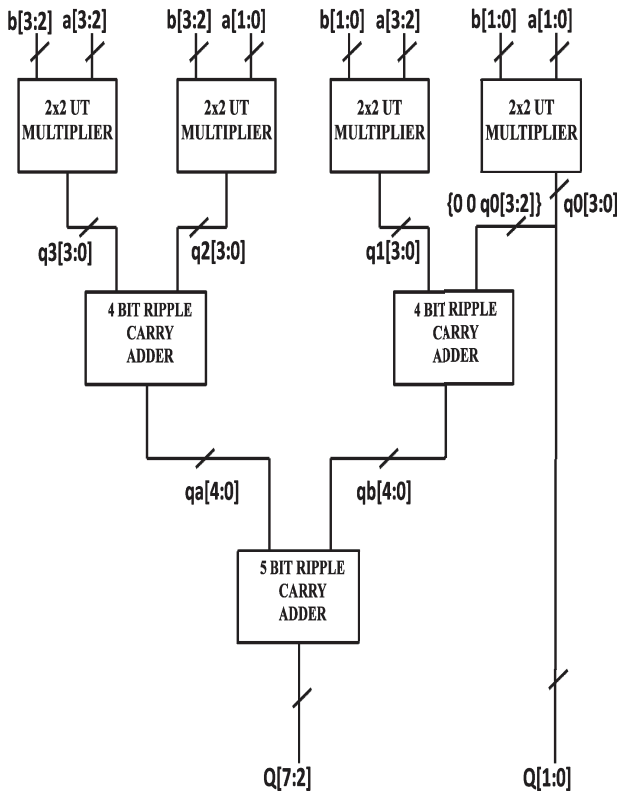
b[3:2] a[3:2]

2x2 UT MULTIPLIER

b[3:2] a[1:0]

2x2 UT MULTIPLIER

b[1:0] a[3:2]

2x2 UT MULTIPLIER

b[1:0] a[1:0]

2x2 UT MULTIPLIER

q3[3:0]

q2[3:0]

q1[3:0]

{0 0 q0[3:2]}

q0[3:0]

4 BIT RIPPLE CARRY ADDER

4 BIT RIPPLE CARRY ADDER

qa[4:0]

qb[4:0]

5 BIT RIPPLE CARRY ADDER

Q[7:2]

Q[1:0]